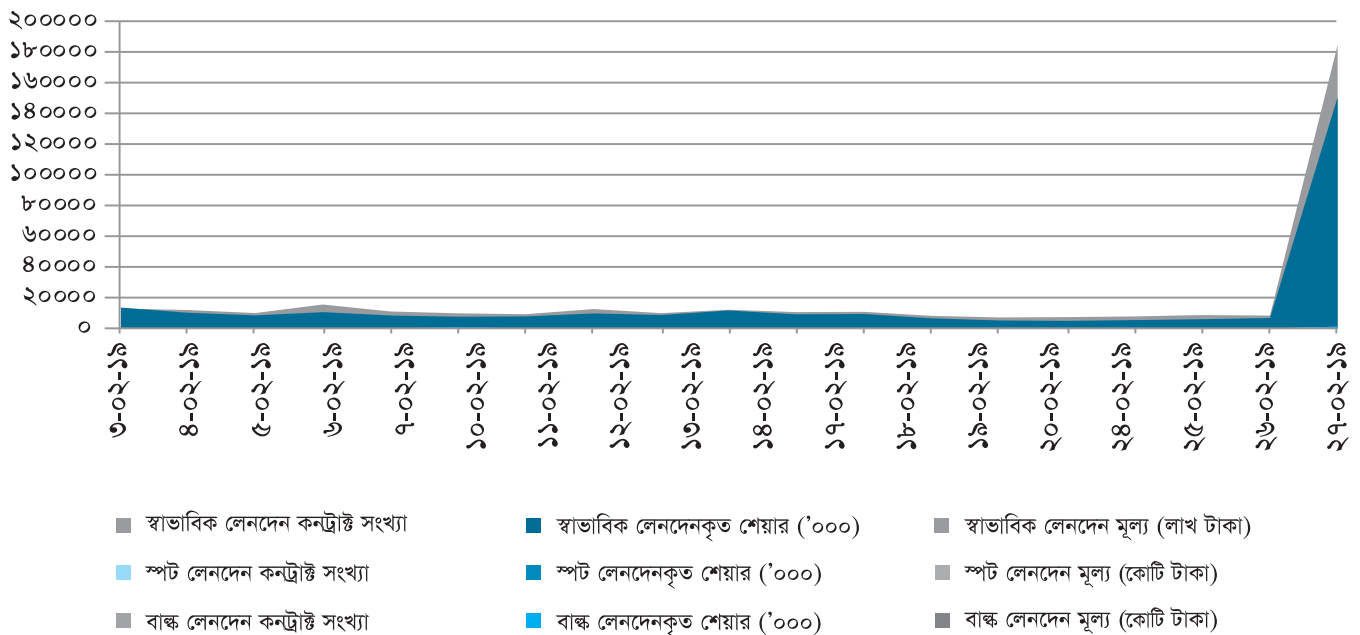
২০০০০০
১৮০০০০
১৬০০০০
১৪০০০০
১২০০০০
১০০০০০
৮০০০০
৬০০০০
৪০০০০
২০০০০
০

৩-০২-১৫
৪-০২-১৫
৫-০২-১৫
৮-০২-১৫
৯-০২-১৫
১০-০২-১৫
১১-০২-১৫
১২-০২-১৫
১৫-০২-১৫
১৬-০২-১৫
১৭-০২-১৫
১৮-০২-১৫
১৯-০২-১৫
২২-০২-১৫
২৩-০২-১৫
২৪-০২-১৫
২৫-০২-১৫
২৬-০২-১৫

স্বাভাবিক লেনদেন কন্ট্রাক্ট সংখ্যা
স্বাভাবিক লেনদেনকৃত শেয়ার ('০০০)
স্বাভাবিক লেনদেন মূল্য (লাখ টাকা)
স্পট লেনদেন কন্ট্রাক্ট সংখ্যা
স্পট লেনদেনকৃত শেয়ার ('০০০)
স্পট লেনদেন মূল্য (কোটি টাকা)
বাল্ক লেনদেন কন্ট্রাক্ট সংখ্যা
বাল্ক লেনদেনকৃত শেয়ার ('০০০)
বাল্ক লেনদেন মূল্য (কোটি টাকা)